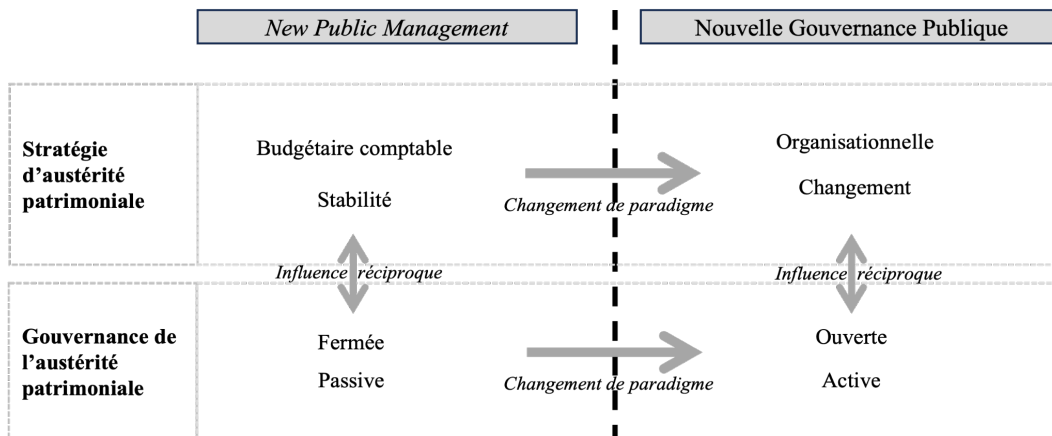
New Public Management

Nouvelle Gouvernance Publique

Stratégie d'austérité patrimoniale

Budgétaire comptable

Stabilité

Changement de paradigme

Organisationnelle

Changement

Influence réciproque

Influence réciproque

Gouvernance de l'austérité patrimoniale

Fermée

Passive

Changement de paradigme

Ouverte

Active